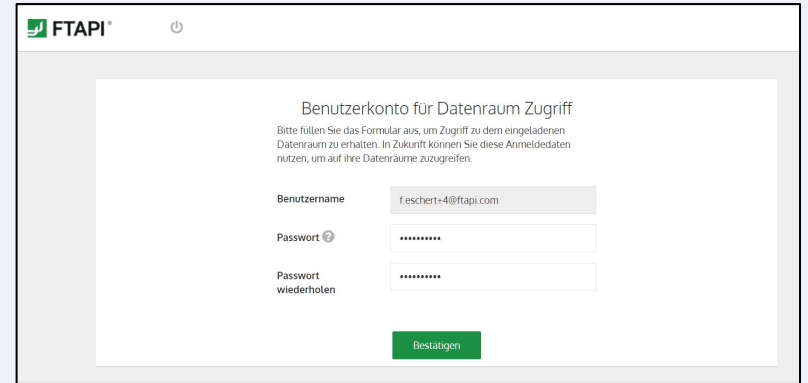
FTAPI®

Benutzerkonto für Datenraum Zugriff

Bitte füllen Sie das Formular aus, um Zugriff zu dem eingeladenen Datenraum zu erhalten. In Zukunft können Sie diese Anmeldedaten nutzen, um auf ihre Datenräume zuzugreifen.

Benutzername f.eschert+4@ftapi.com

Passwort ••••••••••

Passwort wiederholen ••••••••••

Bestätigen